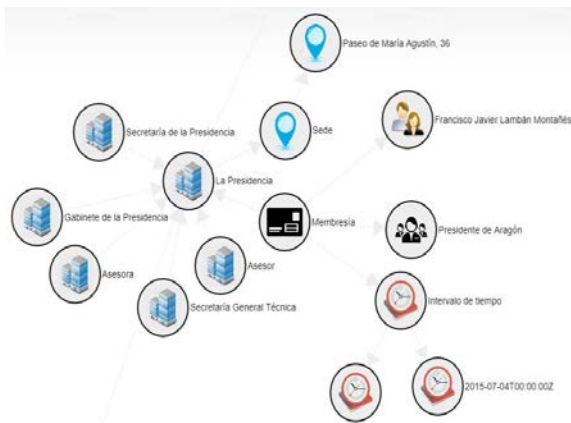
Paseo de María Agustín, 36

Secretaría de la Presidencia

Sede

Francisco Javier Lambán Montañés

La Presidencia

Gabinete de la Presidencia

Membresía

Presidente de Aragón

Asesora

Asesor

Secretaría General Técnica

Intervalo de tiempo

2015-07-04T00:00:00Z